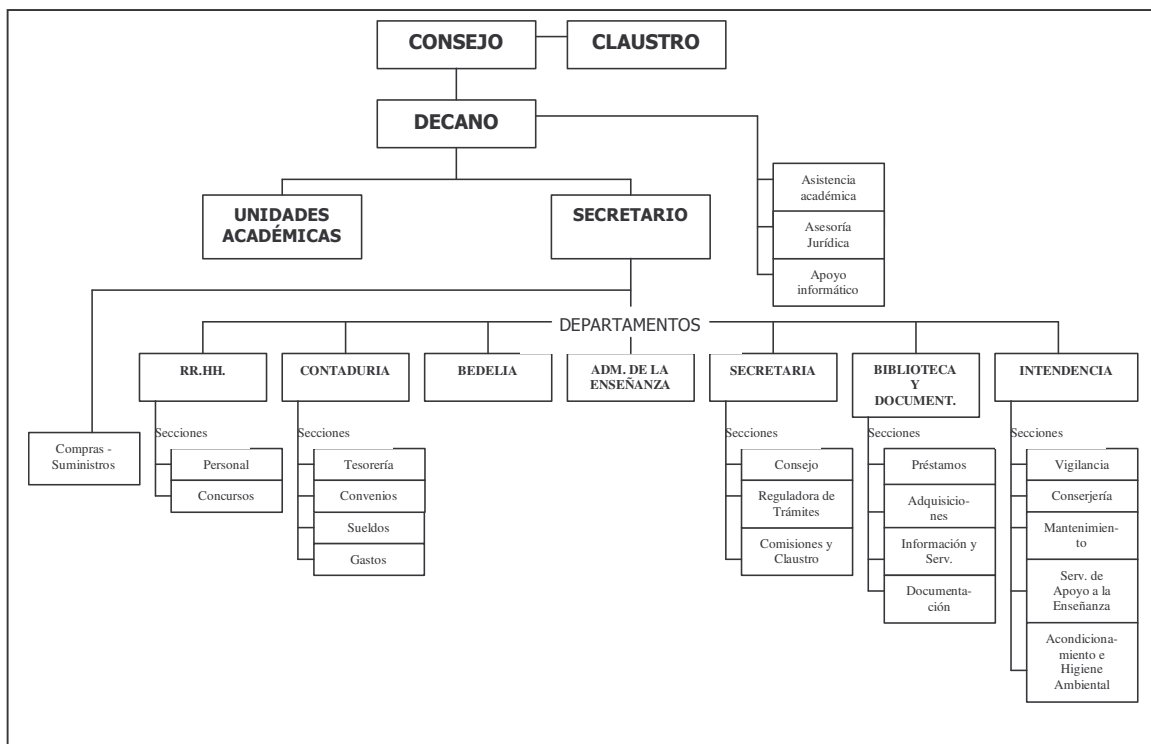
CONSEJO

CLAUSTRO

DECANO

Asistencia académica

Asesoría Jurídica

Apoyo informático

UNIDADES ACADÉMICAS

SECRETARIO

DEPARTAMENTOS

Compras - Suministros

RR.HH.

Secciones

Personal

Concursos

CONTADURIA

Secciones

Tesorería

Convenios

Sueldos

Gastos

BEDELIA

ADM. DE LA ENSEÑANZA

SECRETARIA

Secciones

Consejo

Reguladora de Trámites

Comisiones y Claustro

BIBLIOTECA Y DOCUMENT.

Secciones

Préstamos

Adquisiciones

Información y Serv.

Documentación

INTENDENCIA

Secciones

Vigilancia

Conserjería

Mantenimiento

Serv. de Apoyo a la Enseñanza

Acondicionamiento e Higiene Ambiental